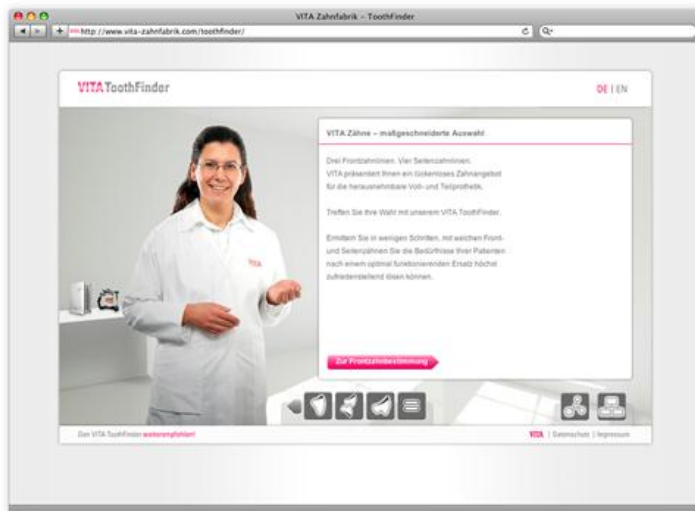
VITA Zahnfabrik - ToothFinder

http://www.vita-zahnfabrik.com/toothfinder/

VITA ToothFinder

DE | EN

VITA Zähne – maßgeschneiderte Auswahl

Drei Frontzahnlinien. Vier Seitenzahnlinien. VITA präsentiert Ihnen ein lückenloses Zahnangebot für die herausnehmbare Voll- und Teilprothetik.

Treffen Sie Ihre Wahl mit unserem VITA ToothFinder.

Ermitteln Sie in wenigen Schritten, mit welchen Front- und Seitenzähnen Sie die Bedürfnisse Ihrer Patienten nach einem optimal funktionierenden Ersatz höchst zufriedenstellend lösen können.

Zur Frontzahnbestimmung

Den VITA ToothFinder weiterempfehlen!

VITA | Datenschutz | Impressum